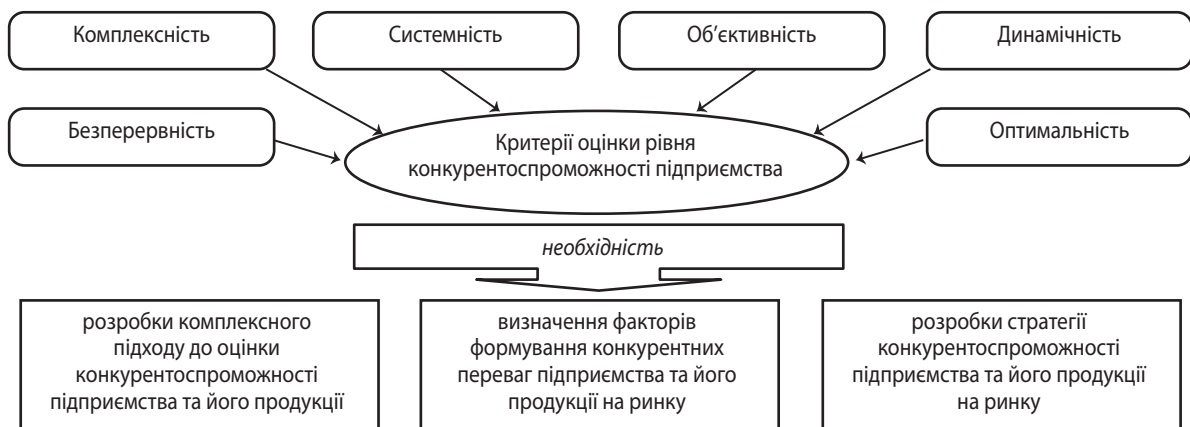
Комплексність

Системність

Об’єктивність

Динамічність

Безперервність

Критерії оцінки рівня конкурентоспроможності підприємства

Оптимальність

необхідність

розробки комплексного підходу до оцінки конкурентоспроможності підприємства та його продукції

визначення факторів формування конкурентних переваг підприємства та його продукції на ринку

розробки стратегії конкурентоспроможності підприємства та його продукції на ринку